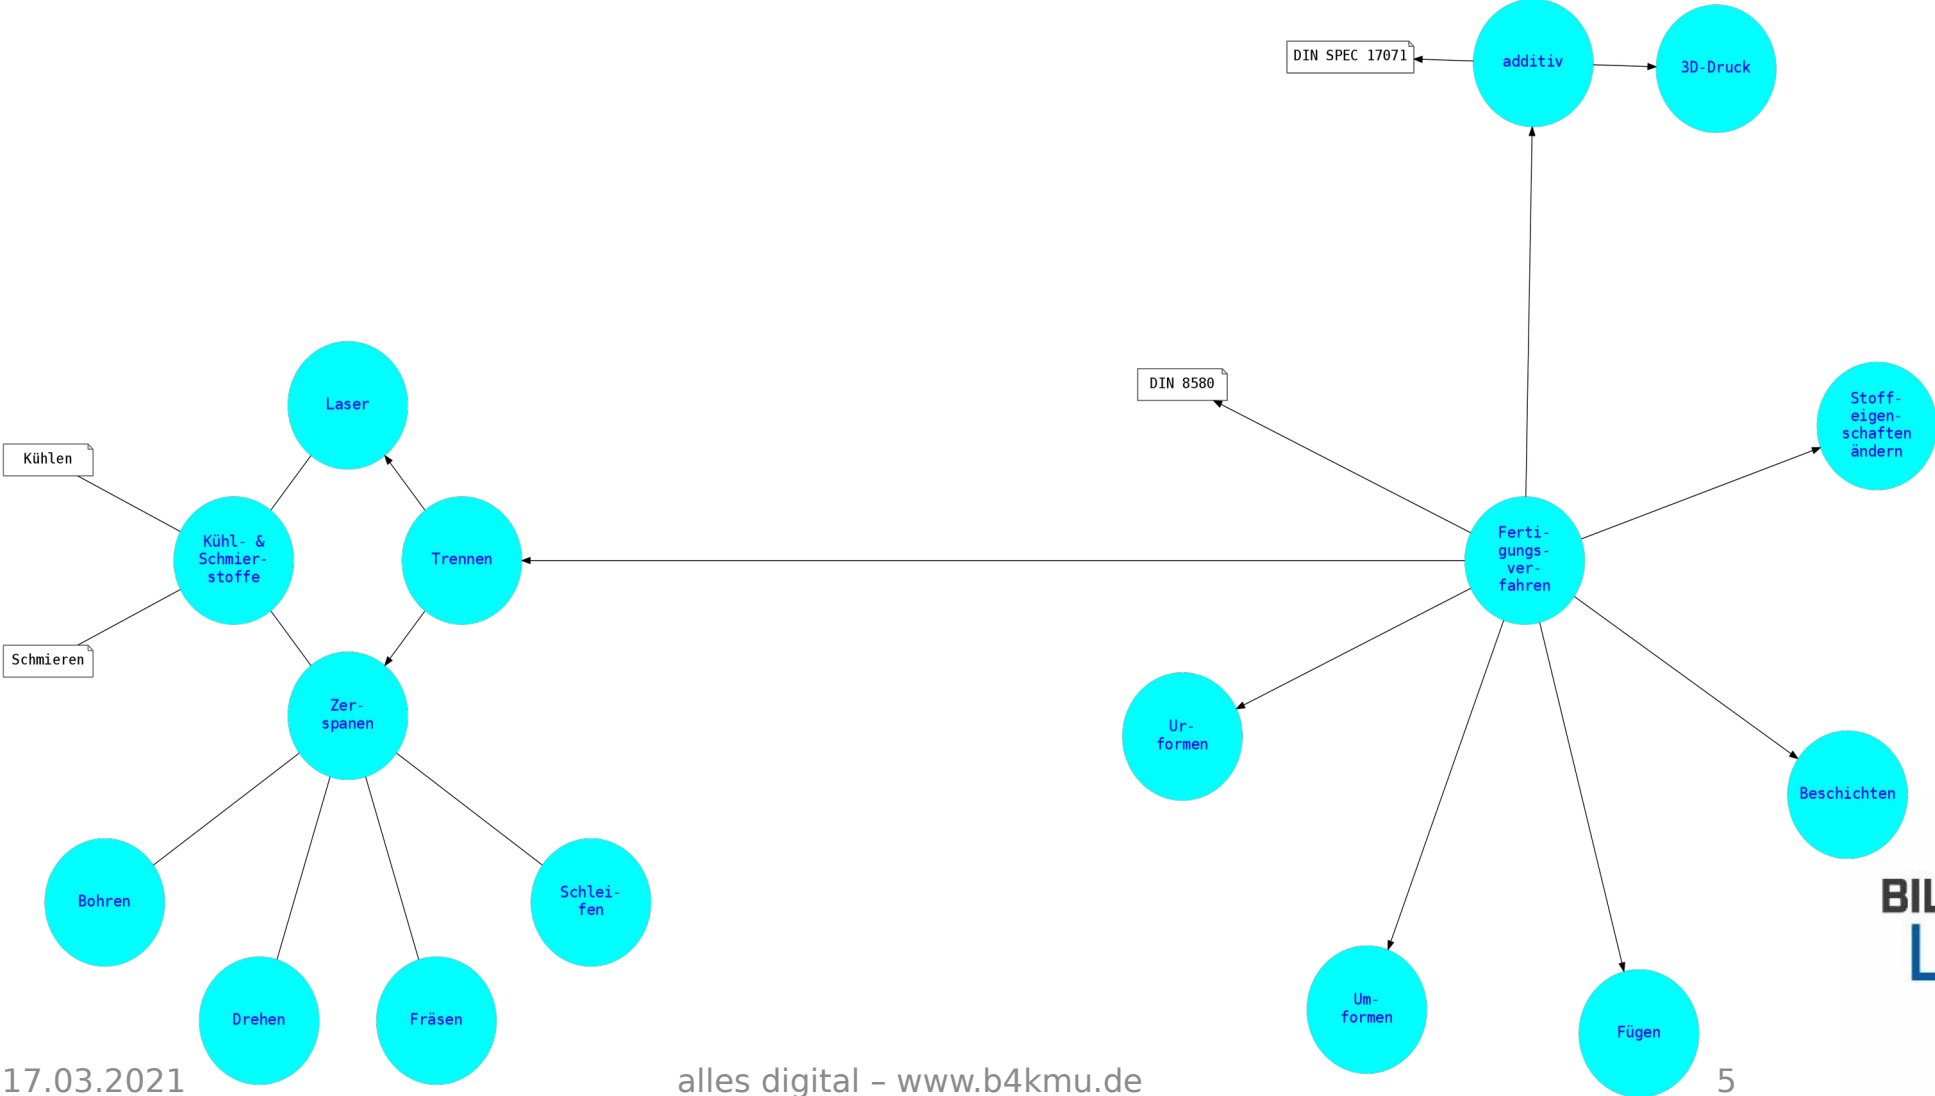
DIN SPEC 17071

additiv

3D-Druck

DIN 8580

Stoffeigenschaften ändern

Laser

Kühlen

Kühl- & Schmierstoffe

Trennen

Fertigungsverfahren

Schmieren

Zerspanen

Urformen

Beschichten

Bohren

Schleifen

Drehen

Fräsen

Umformen

Fügen

BIL

L

17.03.2021

alles digital – www.b4kmu.de

5